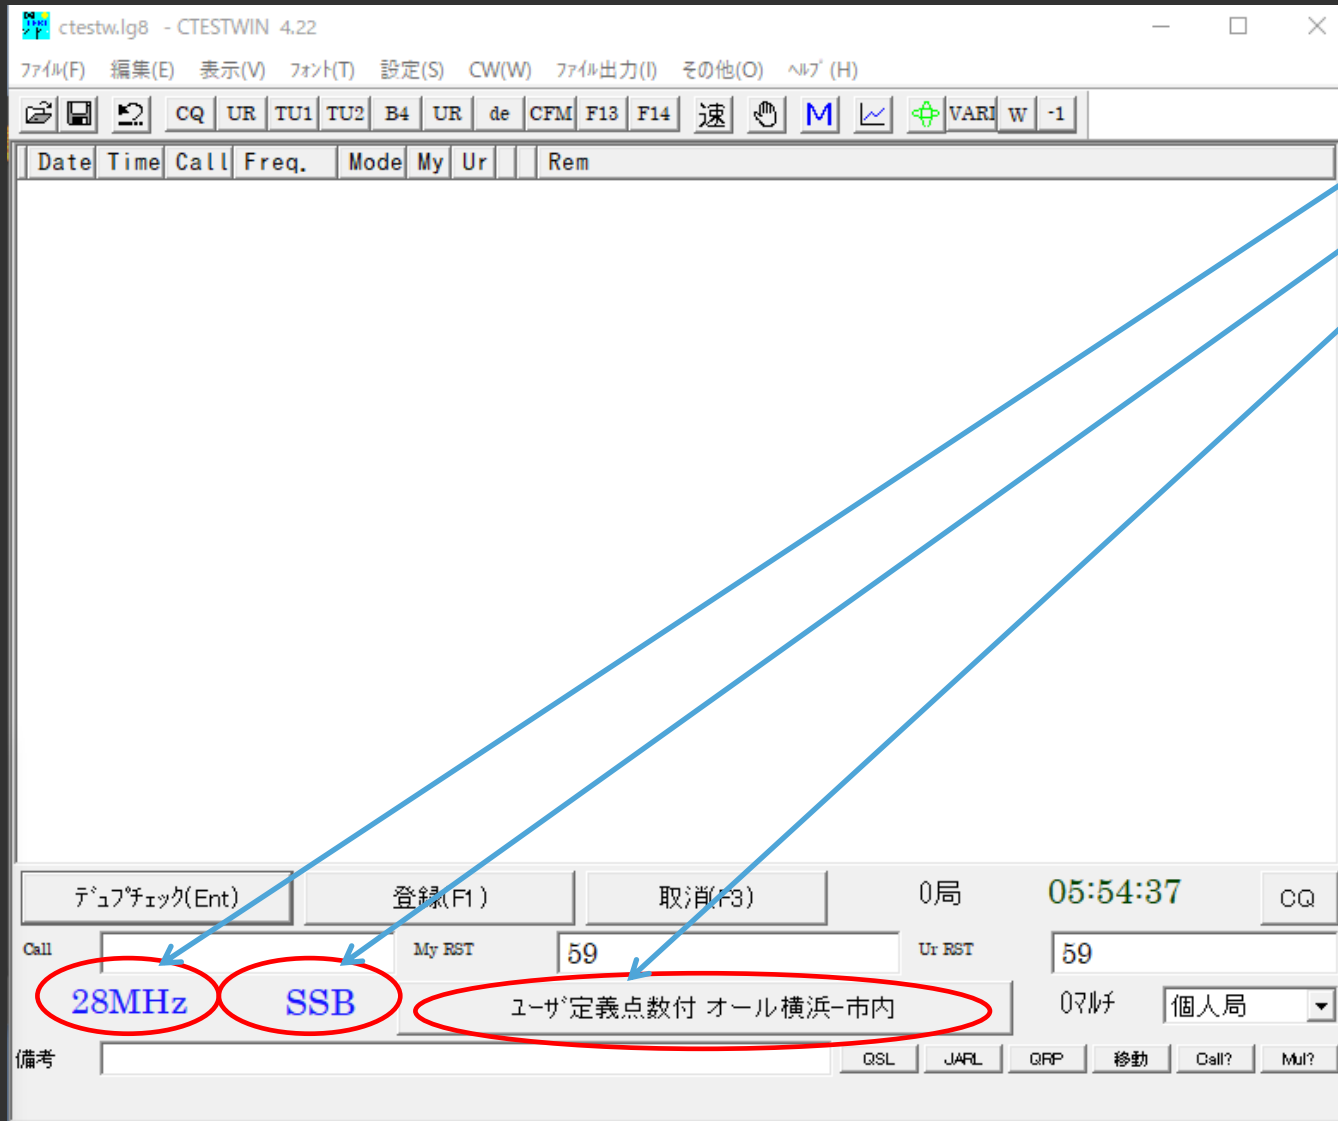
ctestw.lg8 - CTESTWIN 4.22

ﾌｧｲﾙ(F) 編集(E) 表示(V) ﾌｫﾝﾄ(T) 設定(S) CW(W) ﾌｧｲﾙ出力(I) その他(O) ﾍﾙﾌﾟ(H)

CQ UR TU1 TU2 B4 UR de CFM F13 F14 速 M VARI W -1

| Date | Time | Call | Freq. | Mode | My | Ur | | Rem |
|---|---|---|---|---|---|---|---|---|

ﾃﾞｭﾌﾟﾁｪｯｸ(Ent) 登録(F1) 取消(F3) 0局 05:54:37 CQ

Call My RST 59 Ur RST 59

28MHz SSB ﾕｰｻﾞ定義点数付 オール横浜-市内 0ﾏﾙﾁ 個人局

備考 QSL JARL QRP 移動 Call? Mul?